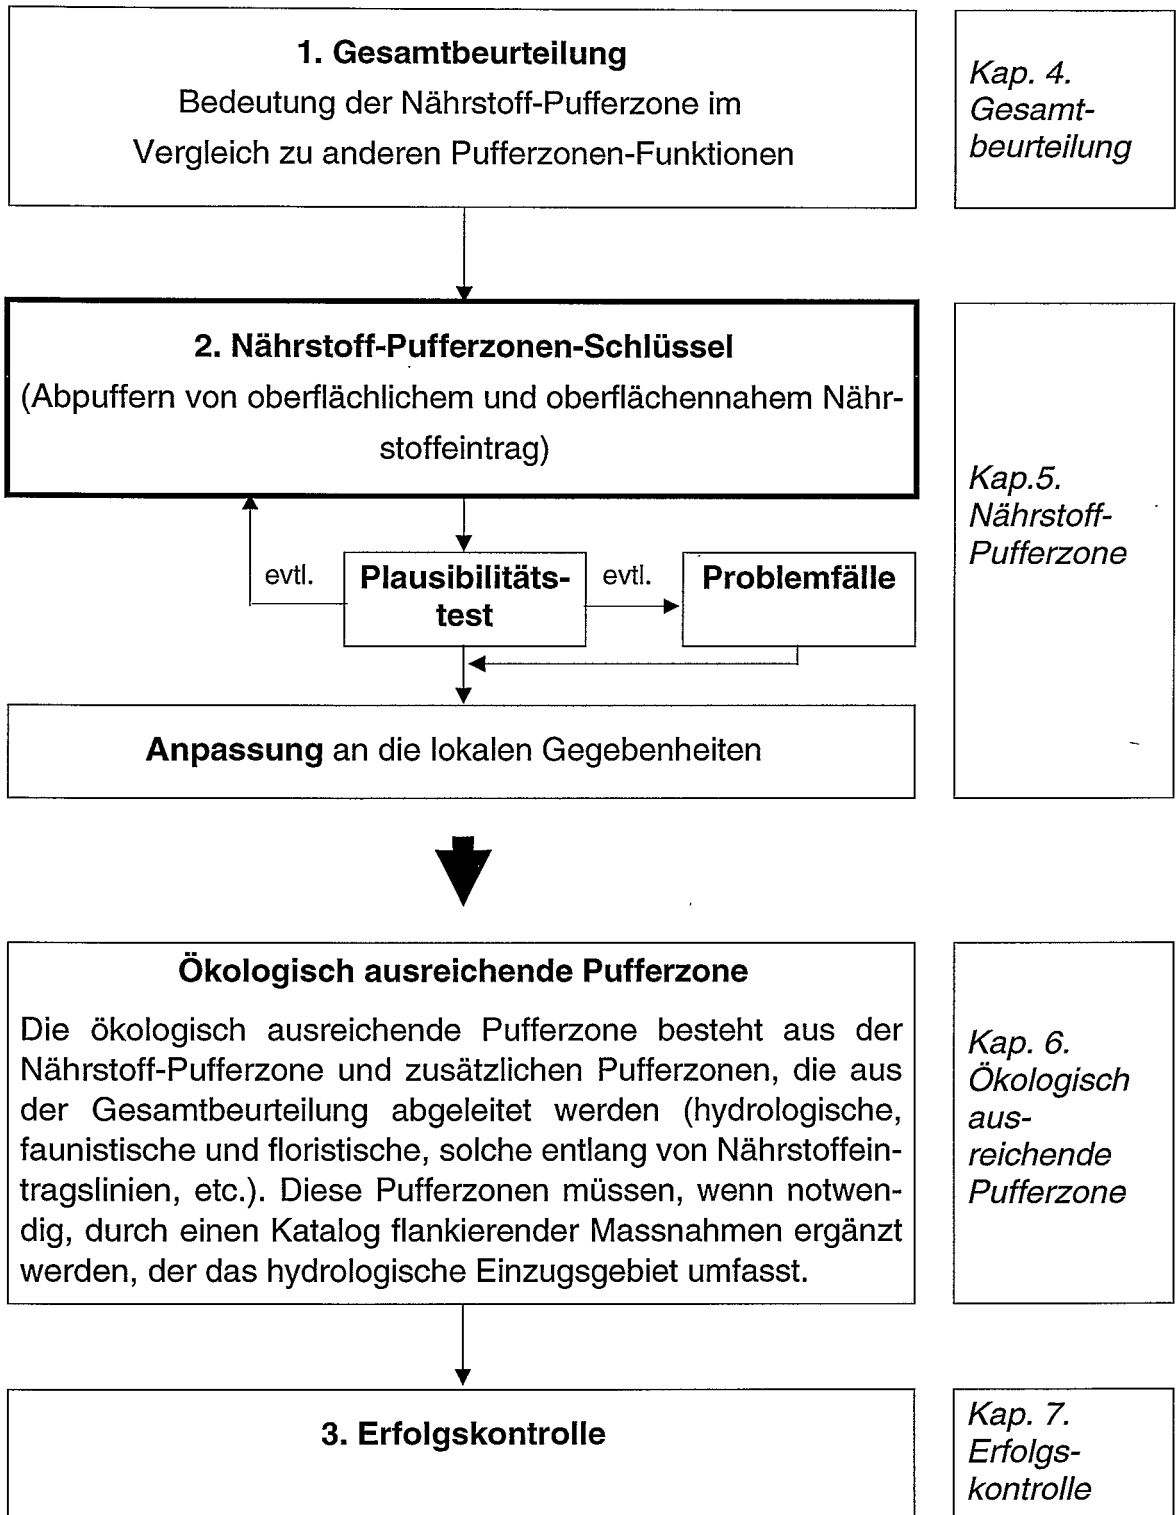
**1. Gesamtbeurteilung**
Bedeutung der Nährstoff-Pufferzone im Vergleich zu anderen Pufferzonen-Funktionen

*Kap. 4. Gesamtbeurteilung*

**2. Nährstoff-Pufferzonen-Schlüssel**
(Abpuffern von oberflächlichem und oberflächennahem Nährstoffeintrag)

evtl.

**Plausibilitätstest**

evtl.

**Problemfälle**

**Anpassung** an die lokalen Gegebenheiten

*Kap.5. Nährstoff-Pufferzone*

**Ökologisch ausreichende Pufferzone**
Die ökologisch ausreichende Pufferzone besteht aus der Nährstoff-Pufferzone und zusätzlichen Pufferzonen, die aus der Gesamtbeurteilung abgeleitet werden (hydrologische, faunistische und floristische, solche entlang von Nährstoffeintragslinien, etc.). Diese Pufferzonen müssen, wenn notwendig, durch einen Katalog flankierender Massnahmen ergänzt werden, der das hydrologische Einzugsgebiet umfasst.

*Kap. 6. Ökologisch ausreichende Pufferzone*

**3. Erfolgskontrolle**

*Kap. 7. Erfolgskontrolle*